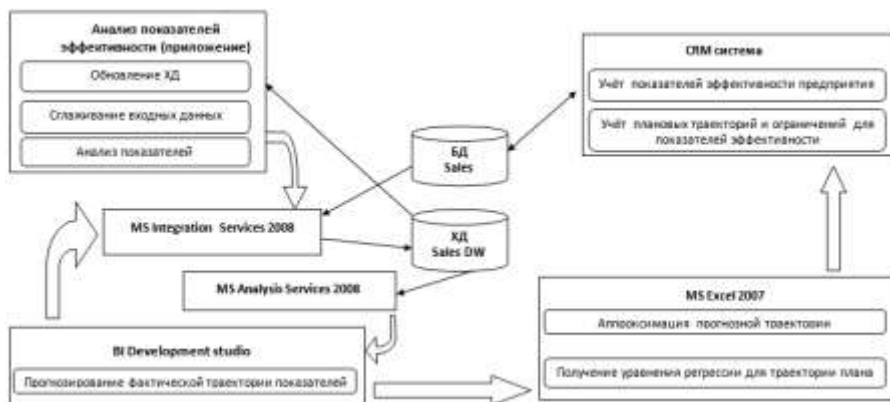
Анализ показателей эффективности (приложение)

Обновление ХД

Сглаживание входных данных

Анализ показателей

СПМ система

Учёт показателей эффективности предприятия

Учёт плановых траекторий и ограничений для показателей эффективности

БД Sales

MS Integration Services 2008

ХД Sales DW

MS Analysis Services 2008

MS Excel 2007

Аппроксимация прогнозной траектории

Получение уравнения регрессии для траектории плана

BI Development studio

Прогнозирование фактической траектории показателей